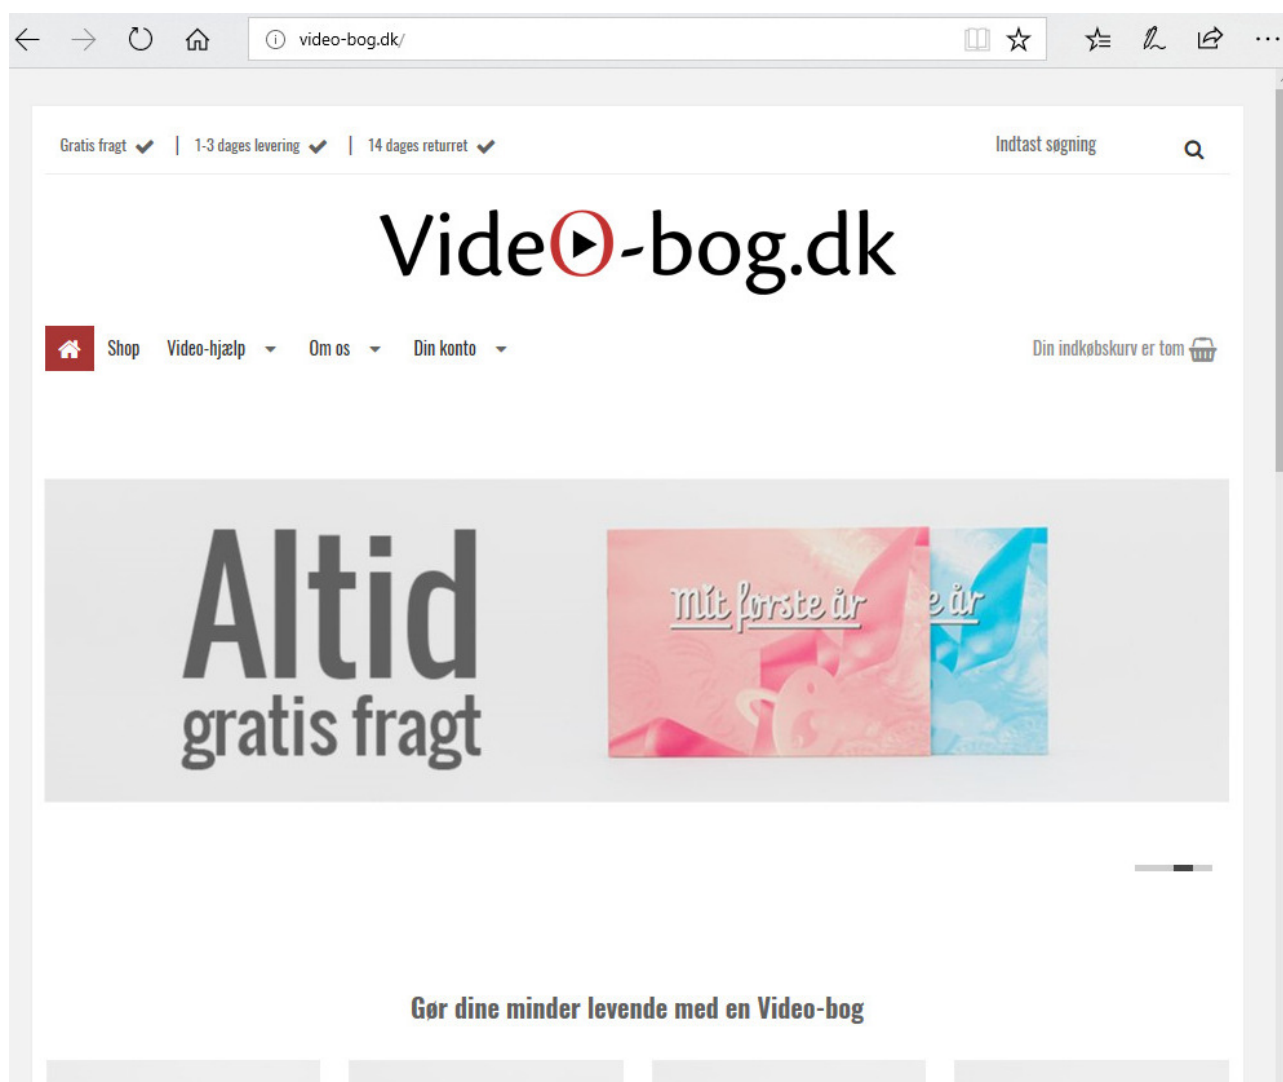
video-bog.dk/

Gratis fragt | 1-3 dages levering | 14 dages returret

Indtast søgning

Video-bog.dk

Shop Video-hjælp Om os Din konto

Din indkøbskurv er tom

Altid gratis fragt

Mit første år

e år

Gør dine minder levende med en Video-bog